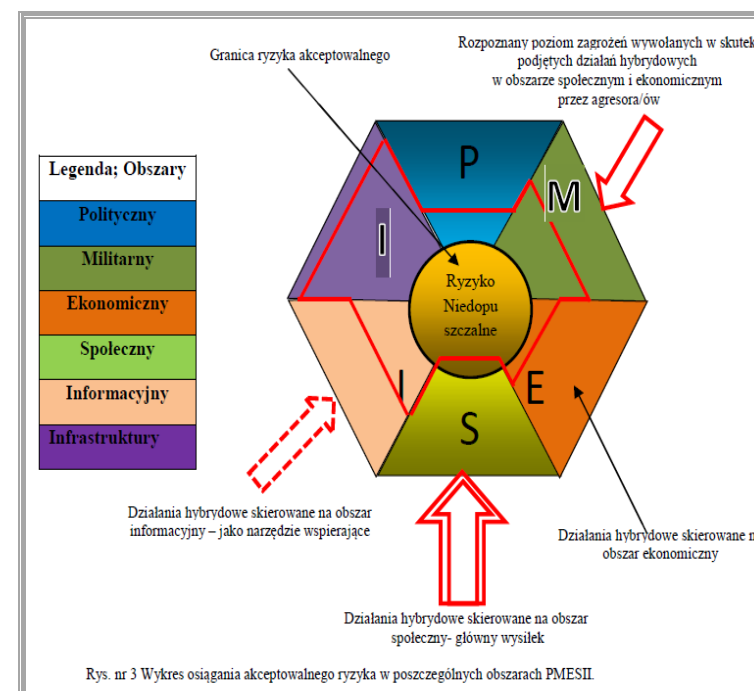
Granica ryzyka akceptowalnego

Rozpoznany poziom zagrożeń wywołanych w skutek podjętych działań hybrydowych w obszarze społecznym i ekonomicznym przez agresora/ów

| Legenda; Obszary |
|---|
| Polityczny |
| Militarny |
| Ekonomiczny |
| Społeczny |
| Informacyjny |
| Infrastruktury |

P

M

I

Ryzyko Niedopuszczalne

I

E

S

Działania hybrydowe skierowane na obszar informacyjny – jako narzędzie wspierające

Działania hybrydowe skierowane n obszar ekonomiczny

Działania hybrydowe skierowane na obszar społeczny- główny wysiłek

Rys. nr 3 Wykres osiągania akceptowalnego ryzyka w poszczególnych obszarach PMESII.